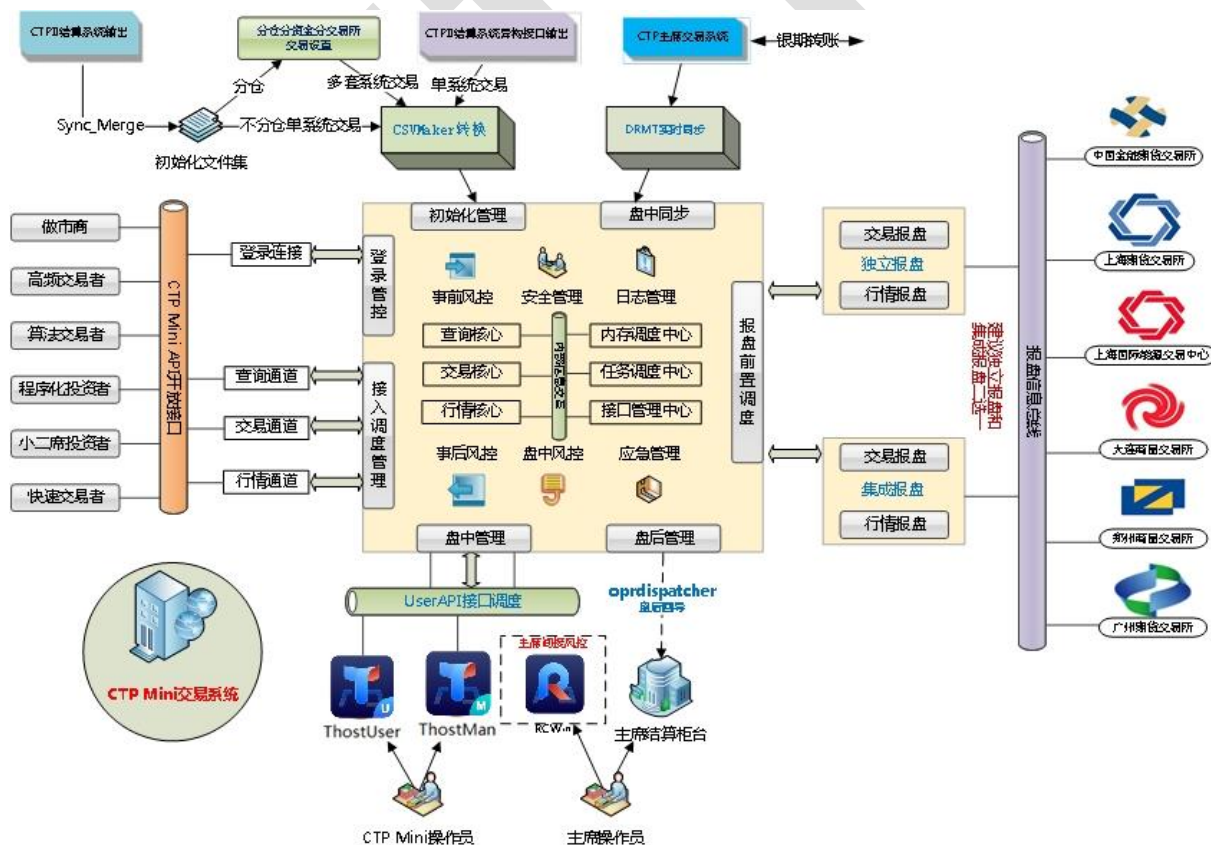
CTP II结算系统输出

分仓分资金分交易所交易设置

CTP II结算系统异构接口输出

CTP主席交易系统

银期转账

分仓

多套系统交易

单系统交易

Sync_Merge

不分仓单系统交易

CSVMaker转换

DRMT实时同步

初始化文件集

初始化管理

盘中同步

做市商

高频交易者

算法交易者

程序化投资者

小二席投资者

快速交易者

CTP Mini API开放接口

登录连接

查询通道

交易通道

行情通道

登录管控

接入调度管理

事前风控

安全管理

日志管理

查询核心

交易核心

行情核心

内部总线

内存调度中心

任务调度中心

接口管理中心

事后风控

盘中风控

应急管理

报盘前置调度

交易报盘

独立报盘

行情报盘

交易报盘

集成报盘

行情报盘

建议独立报盘和集成报盘二选一

报盘信息总线

中国金融期货交易所

上海期货交易所

上海国际能源交易中心

大连商品交易所

郑州商品交易所

广州期货交易所

盘中管理

盘后管理

UserAPI接口调度

oprdispatcher

盘后同步

主席前置风控

CTP Mini交易系统

ThostUser

ThostMan

RCWin

主席结算柜台

CTP Mini操作员

主席操作员